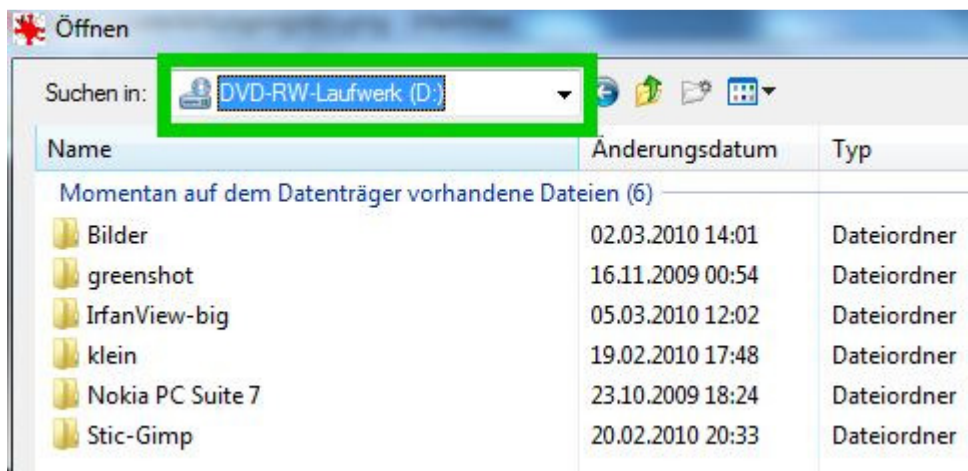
Öffnen

Suchen in: DVD-RW-Laufwerk (D:)

| Name | Änderungsdatum | Typ |
|---|---|---|
| Momentan auf dem Datenträger vorhandene Dateien (6) | | |
| Bilder | 02.03.2010 14:01 | Dateiordner |
| greenshot | 16.11.2009 00:54 | Dateiordner |
| IrfanView-big | 05.03.2010 12:02 | Dateiordner |
| klein | 19.02.2010 17:48 | Dateiordner |
| Nokia PC Suite 7 | 23.10.2009 18:24 | Dateiordner |
| Stic-Gimp | 20.02.2010 20:33 | Dateiordner |